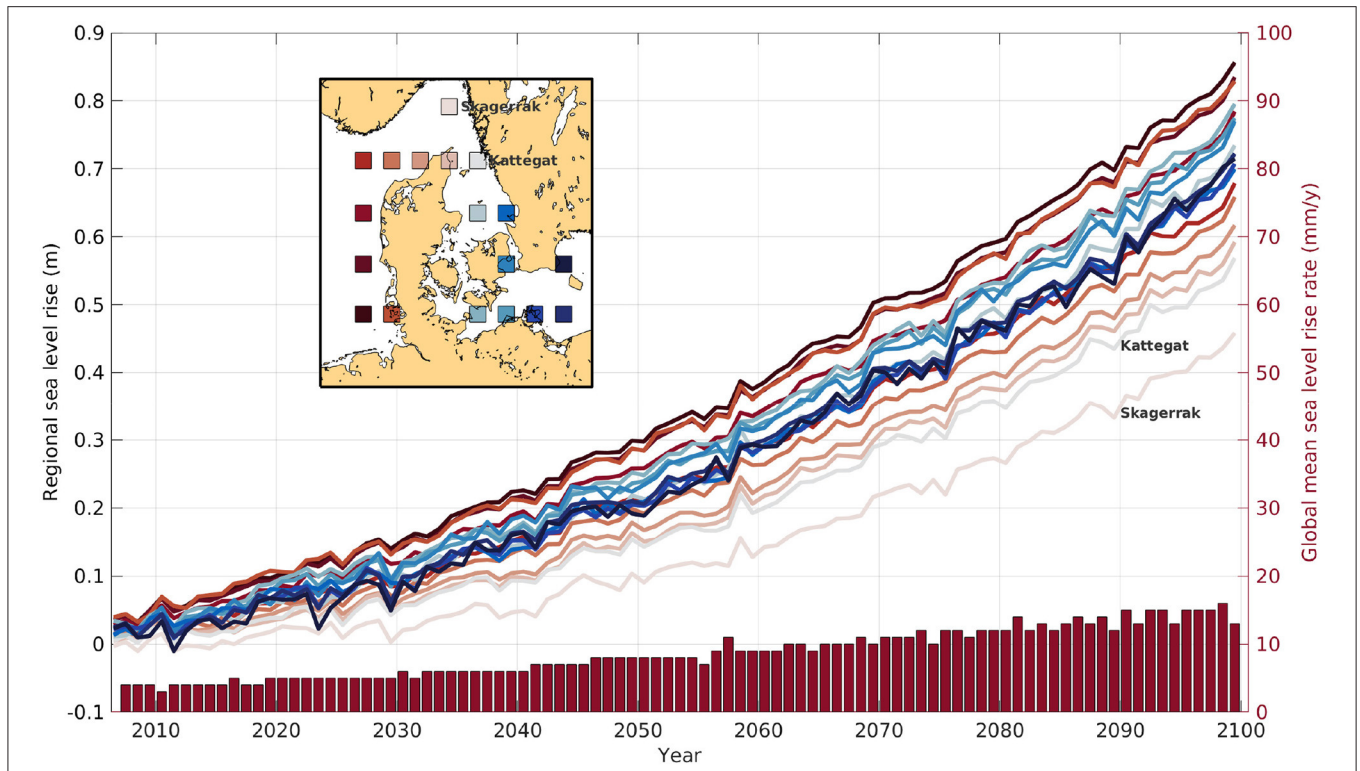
0.9
0.8
0.7
0.6
0.5
0.4
0.3
0.2
0.1
0
-0.1

Regional sea level rise (m)

Skagerrak
Kattegat

Kattegat
Skagerrak

100
90
80
70
60
50
40
30
20
10
0

Global mean sea level rise rate (mm/y)

2010 2020 2030 2040 2050 2060 2070 2080 2090 2100
Year